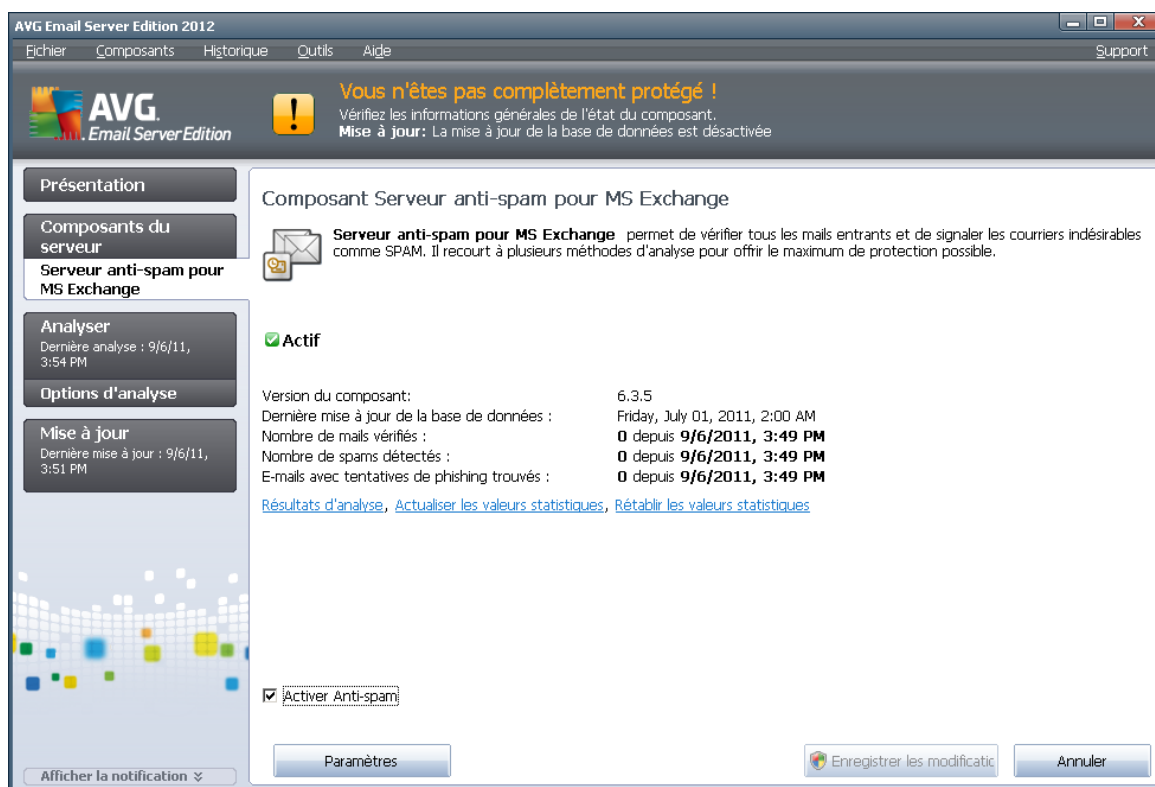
AVG Email Server Edition 2012

Fichier Composants Historique Outils Aide Support

AVG. Email Server Edition

Vous n'êtes pas complètement protégé !
Vérifiez les informations générales de l'état du composant.
**Mise à jour:** La mise à jour de la base de données est désactivée

Présentation

Composants du serveur

Serveur anti-spam pour MS Exchange

Analyser
Dernière analyse : 9/6/11, 3:54 PM

Options d'analyse

Mise à jour
Dernière mise à jour : 9/6/11, 3:51 PM

Afficher la notification

Composant Serveur anti-spam pour MS Exchange

**Serveur anti-spam pour MS Exchange** permet de vérifier tous les mails entrants et de signaler les courriers indésirables comme SPAM. Il recourt à plusieurs méthodes d'analyse pour offrir le maximum de protection possible.

Actif

| | |
|---|---|
| Version du composant: | 6.3.5 |
| Dernière mise à jour de la base de données : | Friday, July 01, 2011, 2:00 AM |
| Nombre de mails vérifiés : | **0** depuis **9/6/2011, 3:49 PM** |
| Nombre de spams détectés : | **0** depuis **9/6/2011, 3:49 PM** |
| E-mails avec tentatives de phishing trouvés : | **0** depuis **9/6/2011, 3:49 PM** |

Résultats d'analyse, Actualiser les valeurs statistiques, Rétablir les valeurs statistiques

Activer Anti-spam

Paramètres

Enregistrer les modificatic

Annuler